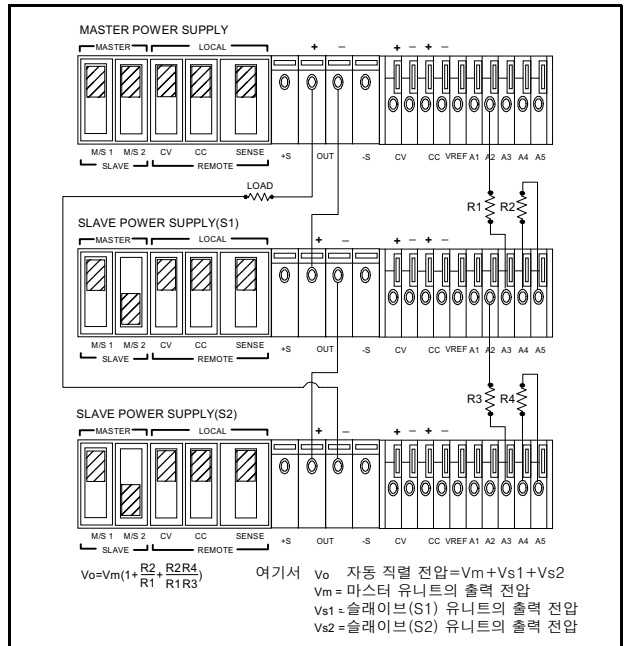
MASTER POWER SUPPLY

MASTER LOCAL

M/S 1 M/S 2 CV CC SENSE

SLAVE REMOTE

+ −

+S OUT -S

+ − + −

CV CC VREF A1 A2 A3 A4 A5

LOAD

R1 R2

SLAVE POWER SUPPLY(S1)

MASTER LOCAL

M/S 1 M/S 2 CV CC SENSE

SLAVE REMOTE

+ −

+S OUT -S

+ − + −

CV CC VREF A1 A2 A3 A4 A5

R3 R4

SLAVE POWER SUPPLY(S2)

MASTER LOCAL

M/S 1 M/S 2 CV CC SENSE

SLAVE REMOTE

+ −

+S OUT -S

+ − + −

CV CC VREF A1 A2 A3 A4 A5

$Vo=Vm(1+\frac{R2}{R1}+\frac{R2R4}{R1R3})$

여기서 Vo 자동 직렬 전압=Vm+Vs1+Vs2

Vm = 마스터 유니트의 출력 전압

Vs1 = 슬레이브(S1) 유니트의 출력 전압

Vs2 = 슬레이브(S2) 유니트의 출력 전압